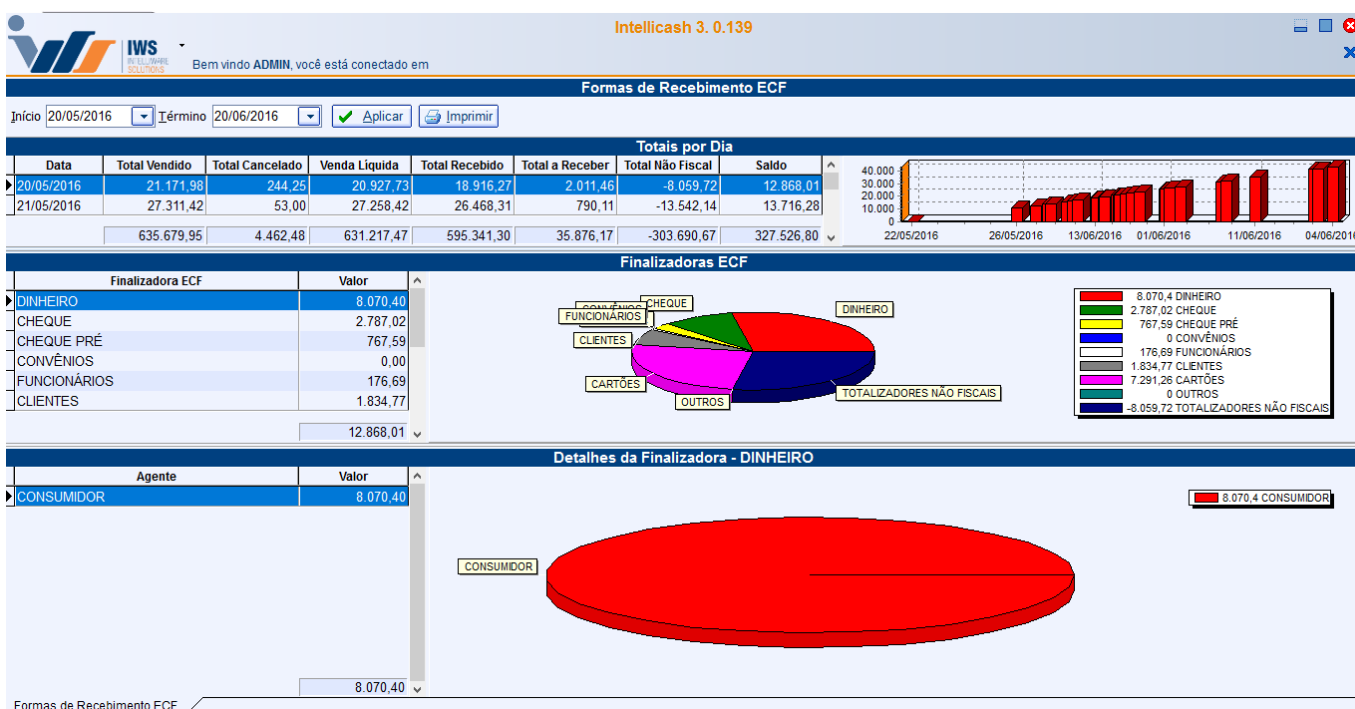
IWS INTELLIWARE SOLUTIONS

Bem vindo ADMIN, você está conectado em

Intellicash 3. 0.139

Formas de Recebimento ECF

Início 20/05/2016 Término 20/06/2016 Aplicar Imprimir

Totais por Dia

| Data | Total Vendido | Total Cancelado | Venda Liquida | Total Recebido | Total a Receber | Total Não Fiscal | Saldo |
|---|---|---|---|---|---|---|---|
| 20/05/2016 | 21.171,98 | 244,25 | 20.927,73 | 18.916,27 | 2.011,46 | -8.059,72 | 12.868,01 |
| 21/05/2016 | 27.311,42 | 53,00 | 27.258,42 | 26.468,31 | 790,11 | -13.542,14 | 13.716,28 |
| | 635.679,95 | 4.462,48 | 631.217,47 | 595.341,30 | 35.876,17 | -303.690,67 | 327.526,80 |

40.000
30.000
20.000
10.000
0
22/05/2016 26/05/2016 13/06/2016 01/06/2016 11/06/2016 04/06/2016

Finalizadoras ECF

| Finalizadora ECF | Valor |
|---|---|
| DINHEIRO | 8.070,40 |
| CHEQUE | 2.787,02 |
| CHEQUE PRÉ | 767,59 |
| CONVÊNIOS | 0,00 |
| FUNCIONÁRIOS | 176,69 |
| CLIENTES | 1.834,77 |
| | 12.868,01 |

CONVÊNIOS CHEQUE FUNCIONÁRIOS CLIENTES CARTÕES OUTROS DINHEIRO TOTALIZADORES NÃO FISCAIS

8.070,4 DINHEIRO
2.787,02 CHEQUE
767,59 CHEQUE PRÉ
0 CONVÊNIOS
176,69 FUNCIONÁRIOS
1.834,77 CLIENTES
7.291,26 CARTÕES
0 OUTROS
-8.059,72 TOTALIZADORES NÃO FISCAIS

Detalhes da Finalizadora - DINHEIRO

| Agente | Valor |
|---|---|
| CONSUMIDOR | 8.070,40 |
| | 8.070,40 |

8.070,4 CONSUMIDOR

CONSUMIDOR

Formas de Recebimento ECF